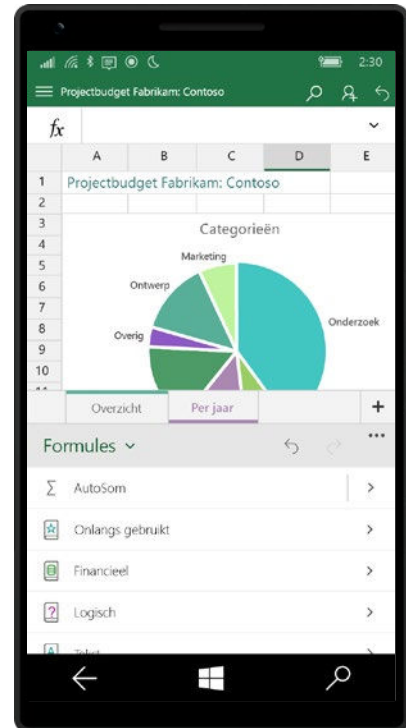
2:30

Projectbudget Fabrikam: Contoso

$fx$

| | A | B | C | D | E |
|---|---|---|---|---|---|
| 1 | Projectbudget Fabrikam: Contoso | | | | |
| 2 | | | | | |
| 3 | | | | | |
| 4 | | | | | |
| 5 | | | | | |
| 6 | | | | | |
| 7 | | | | | |
| 8 | | | | | |
| 9 | | | | | |
| 10 | | | | | |

Categorieën

Marketing

Ontwerp

Onderzoek

Overig

Overzicht

Per jaar

+

Formules

...

AutoSom

Onlangs gebruikt

Financieel

Logisch

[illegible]